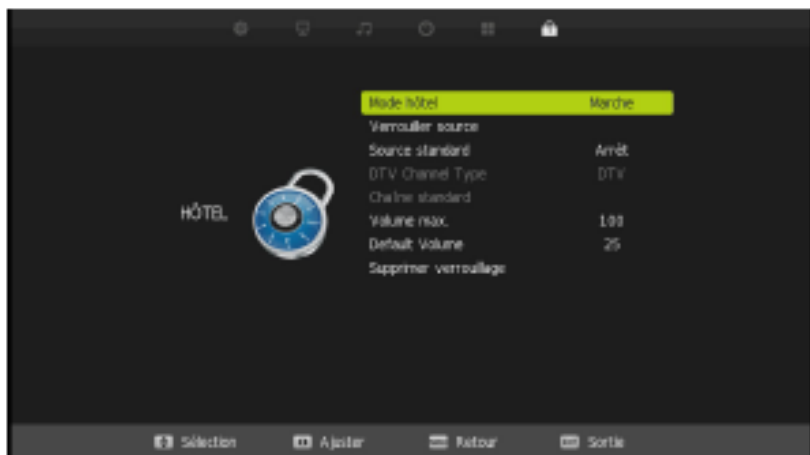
HÔTEL

| | |
|---|---|
| Mode hôtel | Marche |
| Verrouiller source | |
| Source standard | Arrêt |
| DTV Channel Type | DTV |
| Chaîne standard | |
| Volume max. | 100 |
| Default Volume | 25 |
| Supprimer verrouillage | |

Sélection Ajuster Retour Sortie